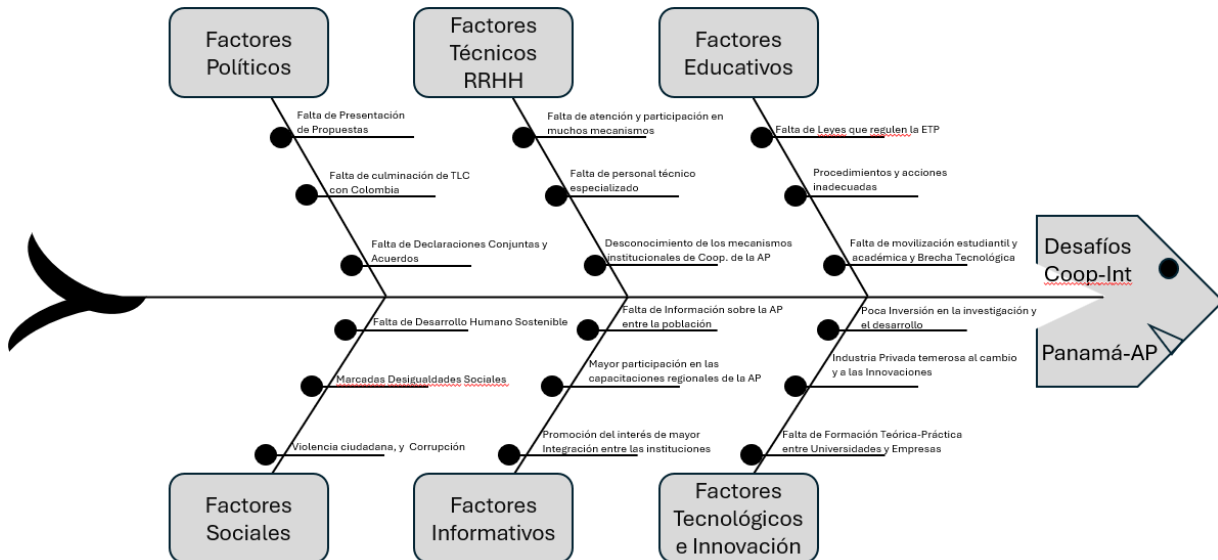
Factores Políticos

Falta de Presentación de Propuestas

Falta de culminación de TLC con Colombia

Falta de Declaraciones Conjuntas y Acuerdos

Factores Técnicos RRHH

Falta de atención y participación en muchos mecanismos

Falta de personal técnico especializado

Desconocimiento de los mecanismos institucionales de Coop. de la AP

Factores Educativos

Falta de Leyes que regulen la ETP

Procedimientos y acciones inadecuadas

Falta de movilización estudiantil y académica y Brecha Tecnológica

Desafíos Coop-Int

Panamá-AP

Falta de Desarrollo Humano Sostenible

Marcadas Desigualdades Sociales

Violencia ciudadana, y Corrupción

Factores Sociales

Falta de Información sobre la AP entre la población

Mayor participación en las capacitaciones regionales de la AP

Promoción del interés de mayor Integración entre las instituciones

Factores Informativos

Poca Inversión en la investigación y el desarrollo

Industria Privada temerosa al cambio y a las Innovaciones

Falta de Formación Teórica-Práctica entre Universidades y Empresas

Factores Tecnológicos e Innovación